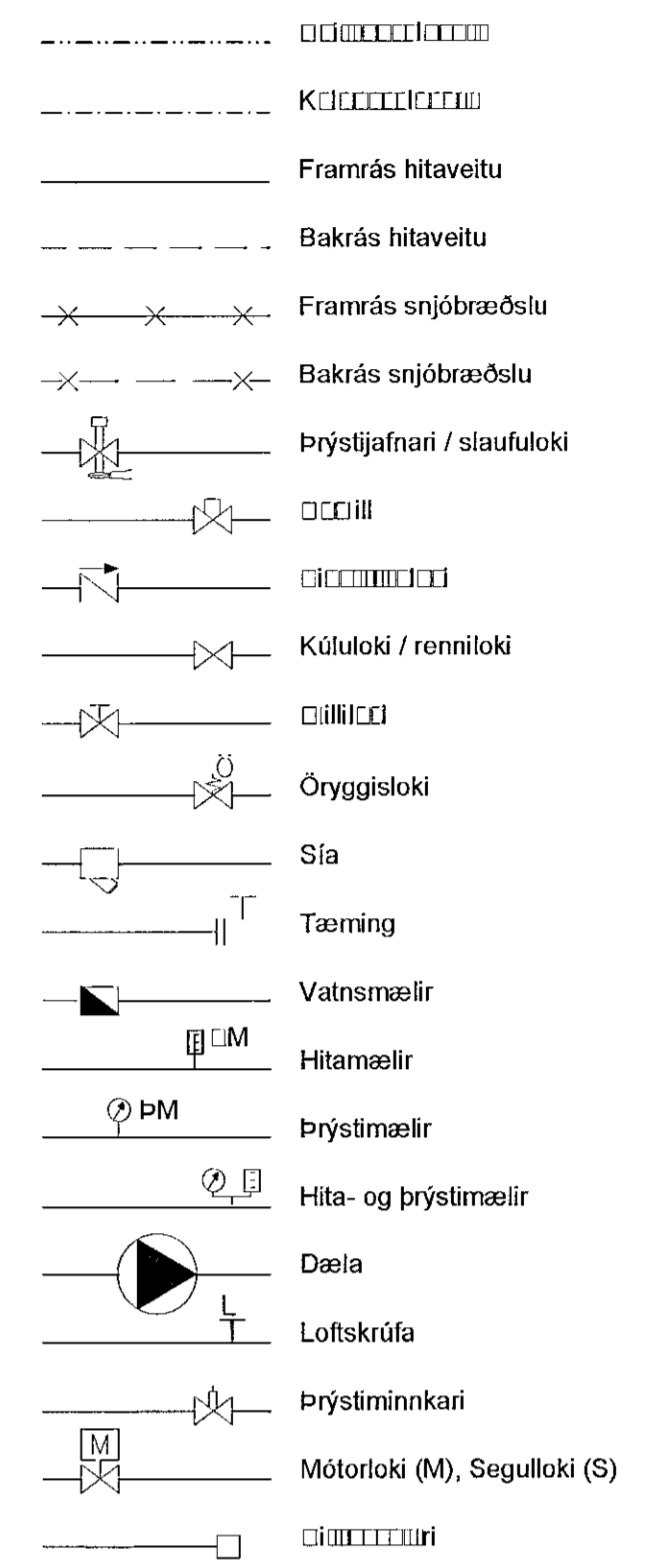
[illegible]

K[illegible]

Framrás hitaveitu

Bakrás hitaveitu

Framrás snjóbræðslu

Bakrás snjóbræðslu

Þrýstijafnari / slaufuloki

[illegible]ill

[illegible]

Kúluloki / renniloki

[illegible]

Ö

Öryggisloki

Sía

Tæming

Vatnsmælir

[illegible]M

Hitamælir

ÞM

Þrýstimælir

Hita- og þrýstimælir

Dæla

Loftskrúfa

Þrýstiminnkari

M

Mótorloki (M), Segulloki (S)

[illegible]ri